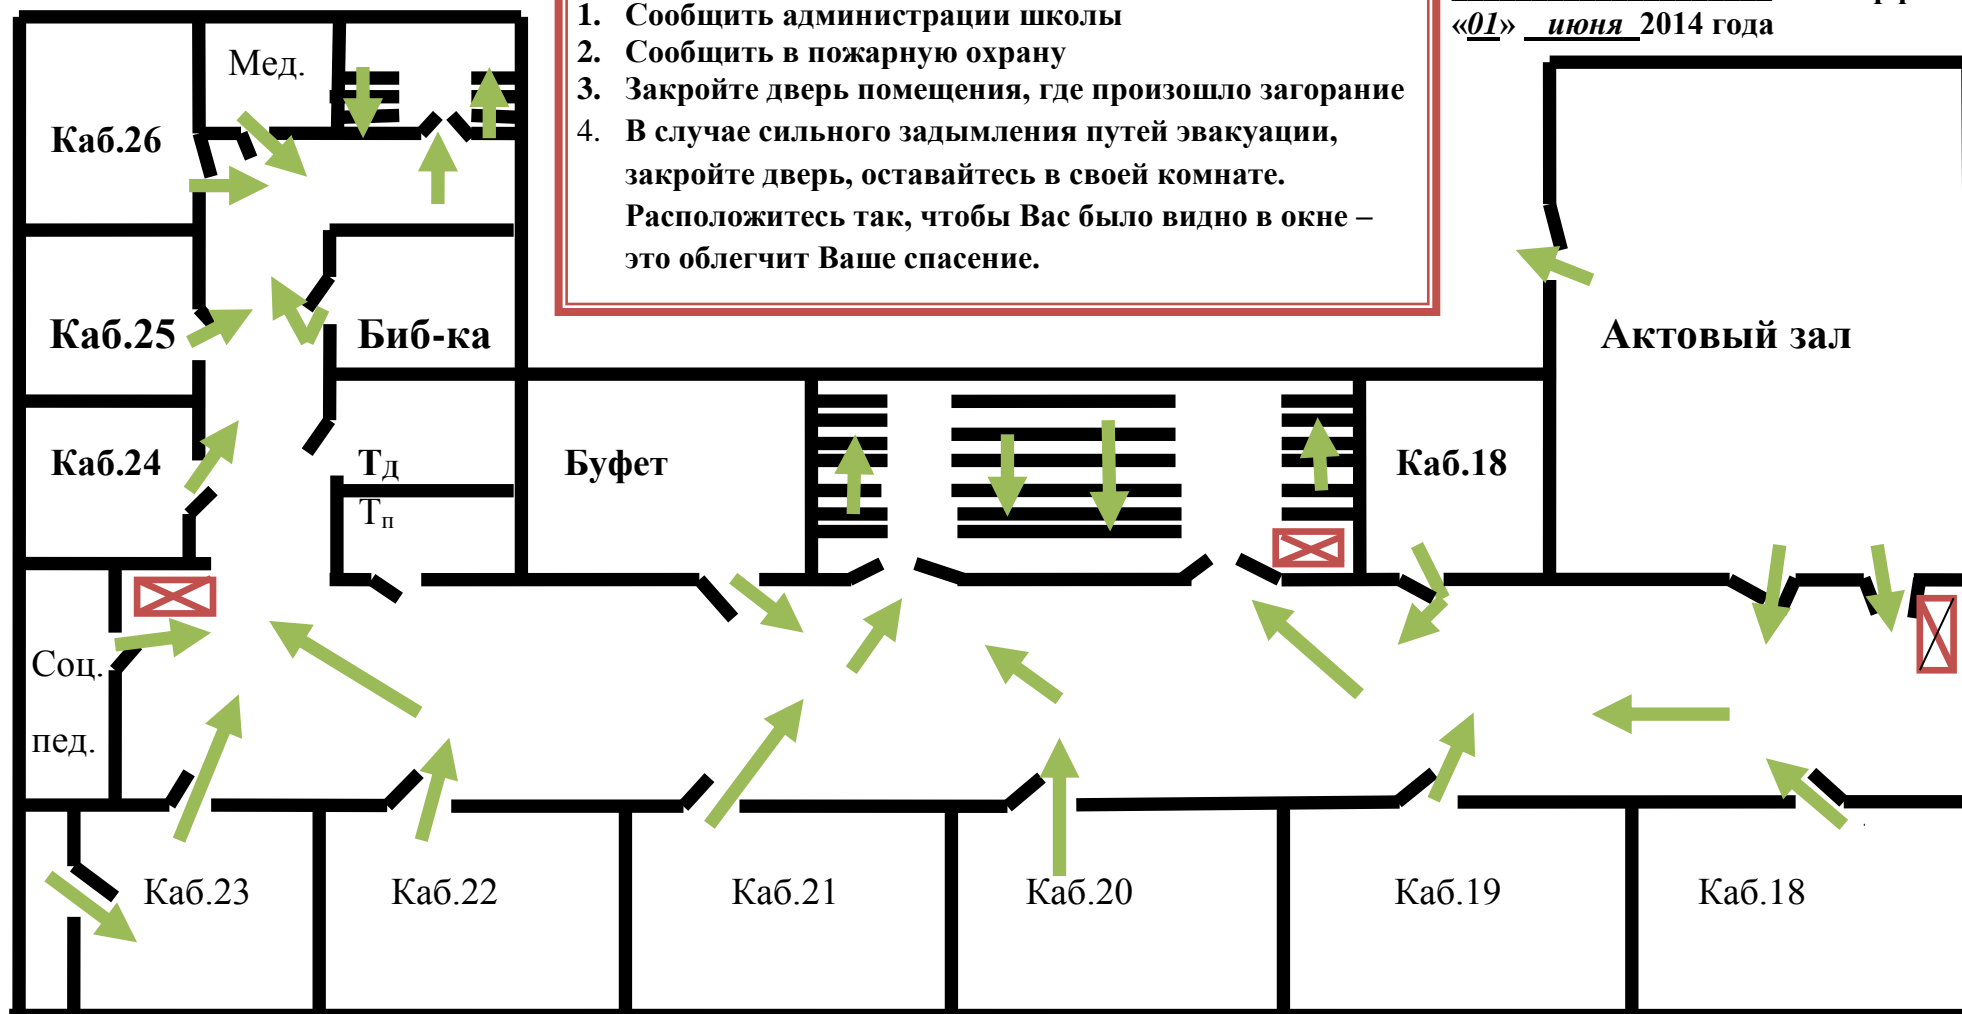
1. Сообщить администрации школы
2. Сообщить в пожарную охрану
3. Закройте дверь помещения, где произошло загорание
4. В случае сильного задымления путей эвакуации, закройте дверь, оставайтесь в своей комнате. Расположитесь так, чтобы Вас было видно в окне – это облегчит Ваше спасение.

«01» июня 2014 года

Мед.

Каб.26

Каб.25

Биб-ка

Каб.24

Тд

Тп

Буфет

Каб.18

Актовый зал

Соц. пед.

Каб.23

Каб.22

Каб.21

Каб.20

Каб.19

Каб.18